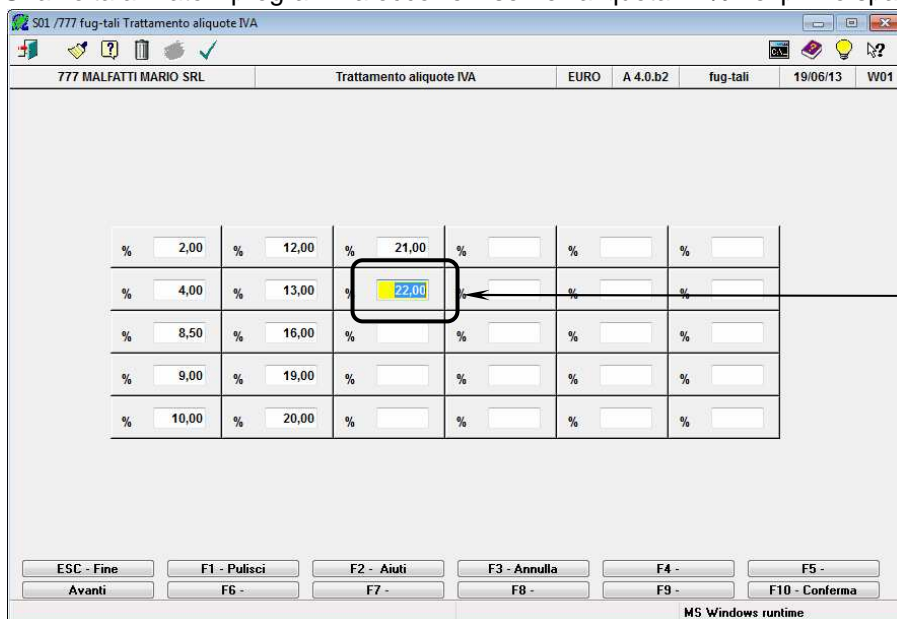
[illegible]

S01 /777 fug-tali Trattamento aliquote IVA

| 777 MALFATTI MARIO SRL | Trattamento aliquote IVA | EURO | A 4.0.b2 | fug-tali | 19/06/13 | W01 |
|---|---|---|---|---|---|---|

| % | 2,00 | % | 12,00 | % | 21,00 | % | | % | | % | |
|---|---|---|---|---|---|---|---|---|---|---|---|
| % | 4,00 | % | 13,00 | % | 22,00 | % | | % | | % | |
| % | 8,50 | % | 16,00 | % | | % | | % | | % | |
| % | 9,00 | % | 19,00 | % | | % | | % | | % | |
| % | 10,00 | % | 20,00 | % | | % | | % | | % | |

ESC - Fine | F1 - Pulisci | F2 - Aiuti | F3 - Annulla | F4 - | F5 -
Avanti | F6 - | F7 - | F8 - | F9 - | F10 - Conferma

MS Windows runtime